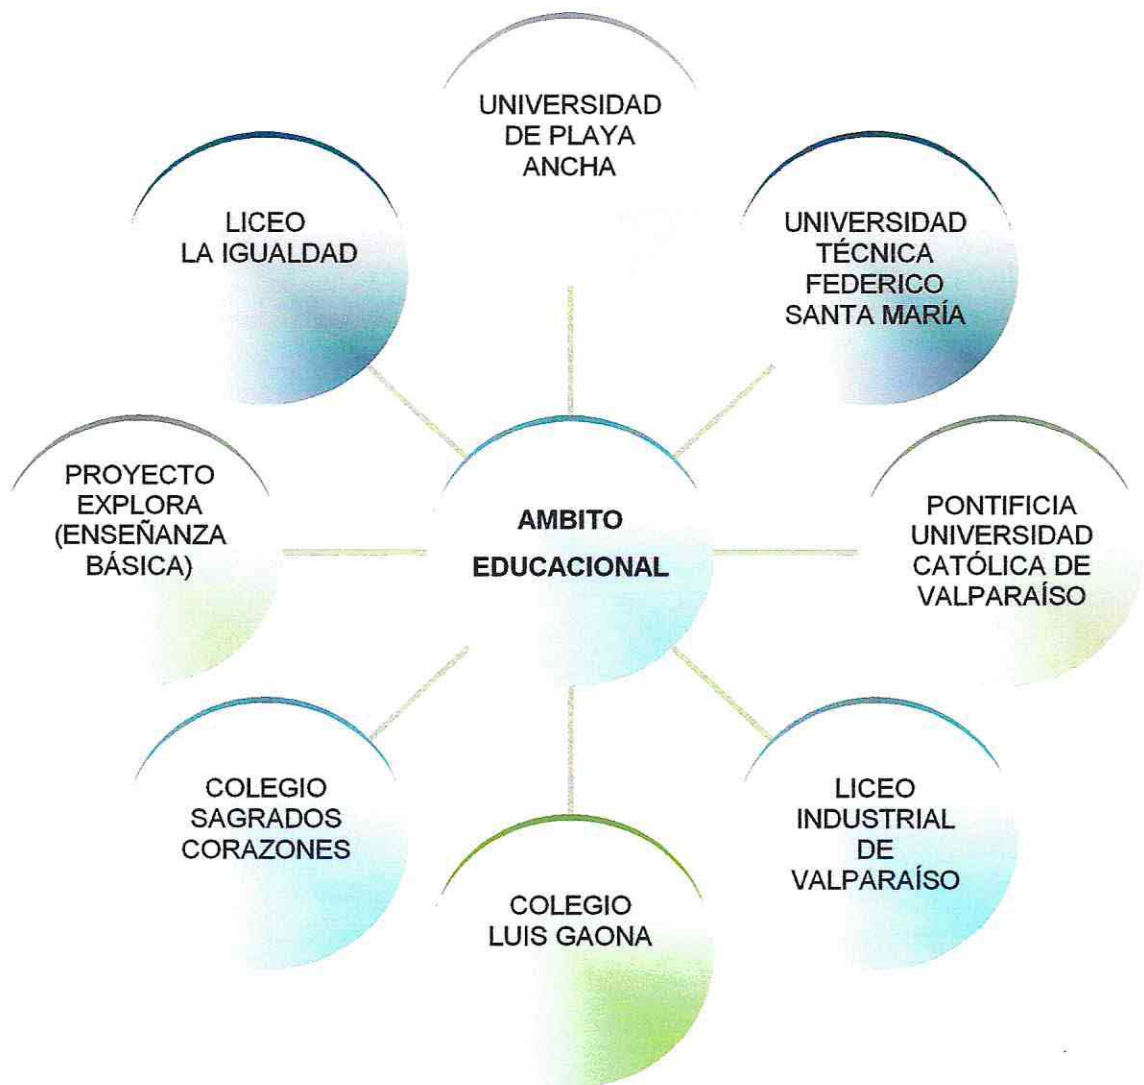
UNIVERSIDAD DE PLAYA ANCHA

LICEO LA IGUALDAD

UNIVERSIDAD TÉCNICA FEDERICO SANTA MARÍA

PROYECTO EXPLORA (ENSEÑANZA BÁSICA)

AMBITO EDUCACIONAL

PONTIFICIA UNIVERSIDAD CATÓLICA DE VALPARAÍSO

COLEGIO SAGRADOS CORAZONES

LICEO INDUSTRIAL DE VALPARAÍSO

COLEGIO LUIS GAONA